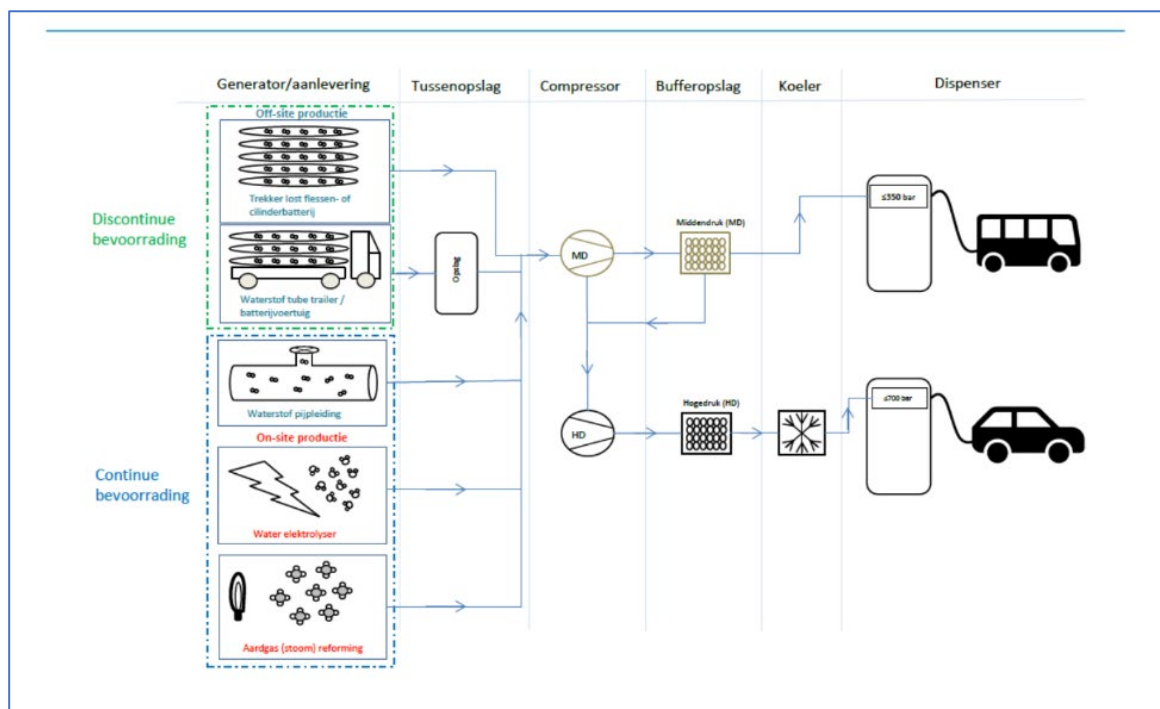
Generator/aanlevering

Tussenopslag

Compressor

Bufferopslag

Koeler

Dispenser

Off-site productie

Trekker lost flessen- of cilinderbatterij

Discontinue bevoorrading

Waterstof tube trailer / batterijvoertuig

Opslag

MD

Middendruk (MD)

≤350 bar

Waterstof pijpleiding

On-site productie

HD

Hogedruk (HD)

≤700 bar

Continue bevoorrading

Water elektrolyser

Aardgas (stoom) reforming